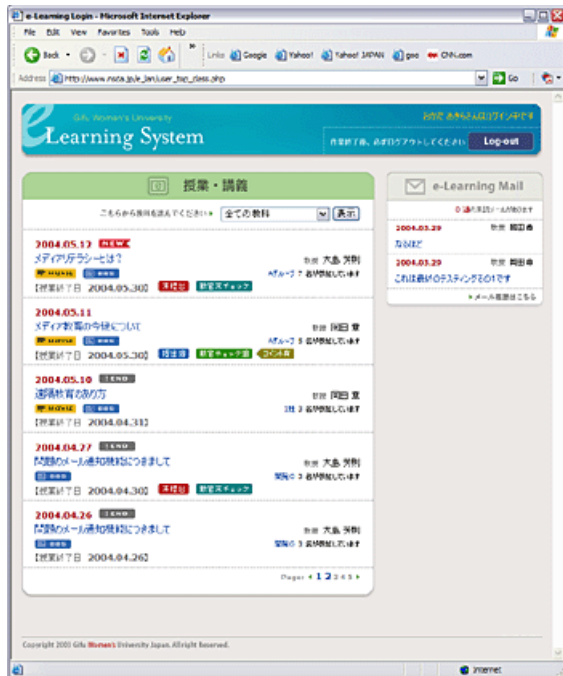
e-Learning Login - Microsoft Internet Explorer

File Edit View Favorites Tools Help

Back Links Google Yahoo! Yahoo! JAPAN goo CNN.com

Address http://www.gijodai.jp/e_learn/user_top_class.php Go

Gifu Women's University

e Learning System

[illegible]

作業終了後、必ずログアウトしてください Log-out

授業・講義

これから授業を選んでください 全ての教科 表示

2004.05.12 NEW
メディアリテラシーとは?
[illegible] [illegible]
【授業終了日 2004.05.30】 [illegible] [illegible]
教官 大島 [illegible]
A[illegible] 7 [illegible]

2004.05.11
メディア教育の今後について
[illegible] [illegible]
【授業終了日 2004.05.30】 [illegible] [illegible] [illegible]
教官 岡田 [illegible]
A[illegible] 3 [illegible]

2004.05.10 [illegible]
道徳教育のあり方
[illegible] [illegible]
【授業終了日 2004.04.31】
教官 岡田 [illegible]
1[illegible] 3 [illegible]

2004.04.27 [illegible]
問題のメール通知機能につきまして
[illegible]
【授業終了日 2004.04.30】 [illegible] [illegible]
教官 大島 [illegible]
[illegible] 3 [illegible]

2004.04.26 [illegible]
問題のメール通知機能につきまして
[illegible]
【授業終了日 2004.04.26】
教官 大島 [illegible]
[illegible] 3 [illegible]

Page 1 2 3 4 5

e-Learning Mail

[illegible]

2004.03.29 教官 岡田 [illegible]
なるほど

2004.03.29 教官 岡田 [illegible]
これは最初のテスティングその1です

メール画面はこちら

Copyright 2003 Gifu Women's University Japan. All right Reserved.

Internet